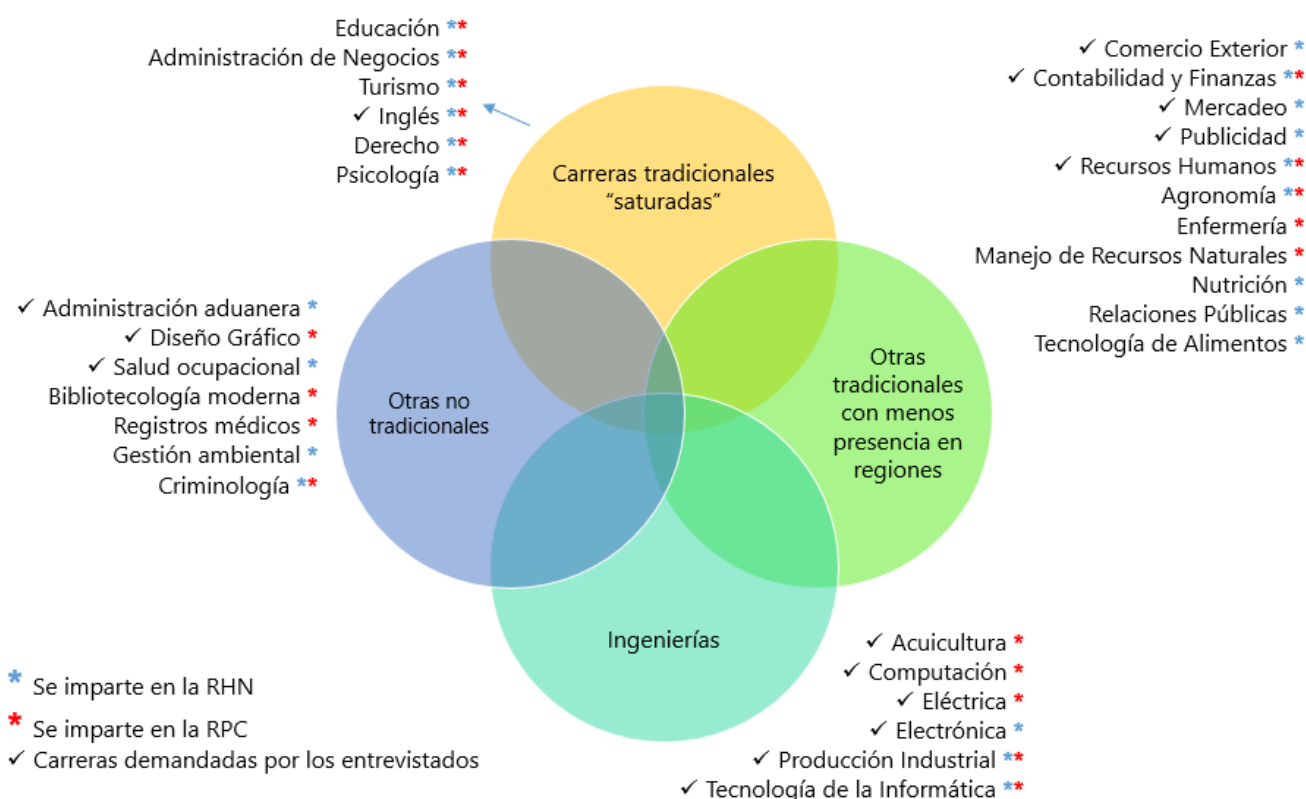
Educación **
Administración de Negocios **
Turismo **
✓ Inglés **
Derecho **
Psicología **

Carreras tradicionales "saturadas"

✓ Comercio Exterior *
✓ Contabilidad y Finanzas **
✓ Mercadeo *
✓ Publicidad *
✓ Recursos Humanos **
Agronomía **
Enfermería *
Manejo de Recursos Naturales *
Nutrición *
Relaciones Públicas *
Tecnología de Alimentos *

✓ Administración aduanera *
✓ Diseño Gráfico *
✓ Salud ocupacional *
Bibliotecología moderna *
Registros médicos *
Gestión ambiental *
Criminología **

Otras no tradicionales

Otras tradicionales con menos presencia en regiones

Ingenierías

✓ Acuicultura *
✓ Computación *
✓ Eléctrica *
✓ Electrónica *
✓ Producción Industrial **
✓ Tecnología de la Informática **

* Se imparte en la RHN
* Se imparte en la RPC
✓ Carreras demandadas por los entrevistados